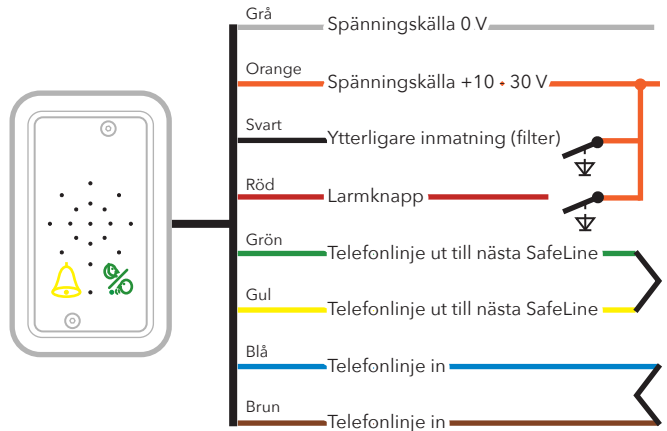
Grå
Spänningskälla 0 V
Orange
Spänningskälla +10 - 30 V
Svart
Ytterligare inmatning (filter)
Röd
Larmknapp
Grön
Telefonlinje ut till nästa SafeLine
Gul
Telefonlinje ut till nästa SafeLine
Blå
Telefonlinje in
Brun
Telefonlinje in